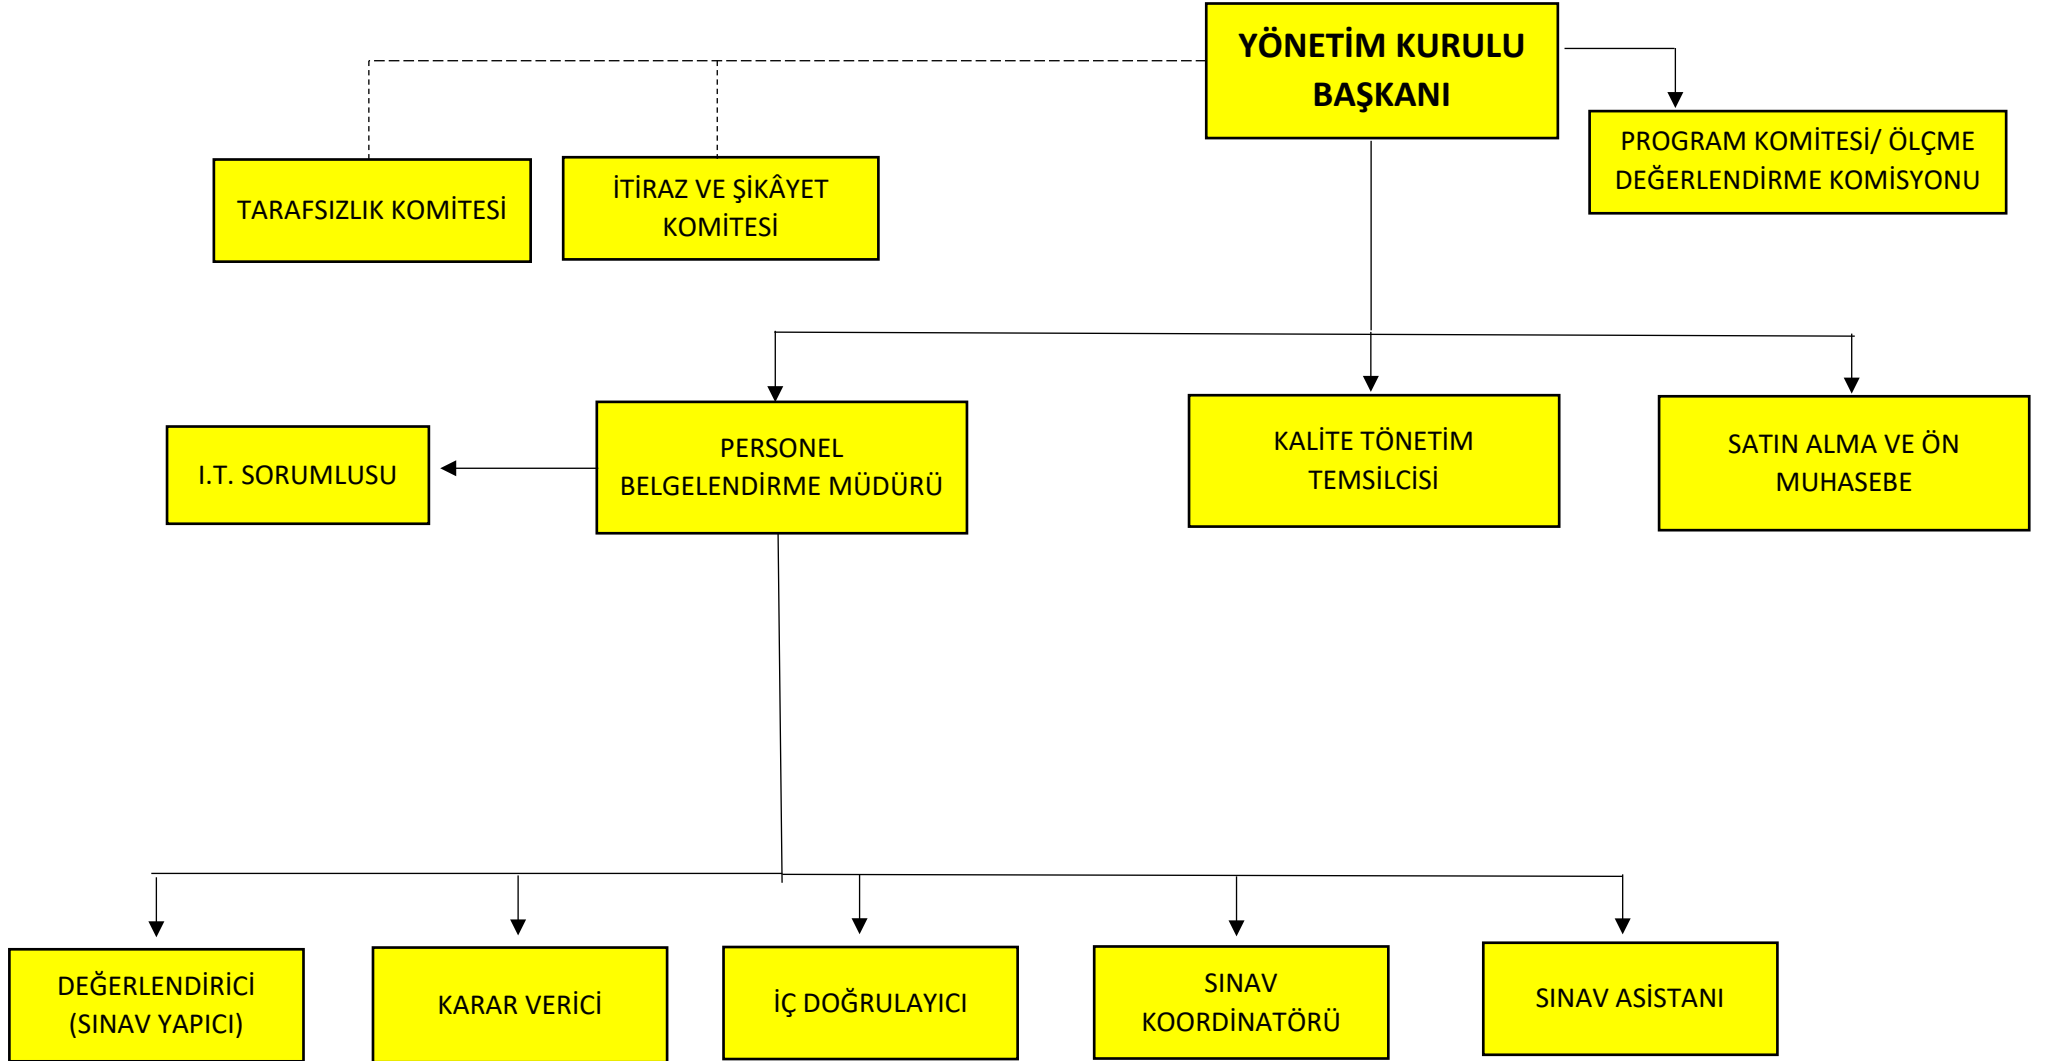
YÖNETİM KURULU BAŞKANI

TARAFSIZLIK KOMİTESİ

İTİRAZ VE ŞİKÂYET KOMİTESİ

PROGRAM KOMİTESİ/ ÖLÇME DEĞERLENDİRME KOMİSYONU

I.T. SORUMLUSU

PERSONEL BELGELENDİRME MÜDÜRÜ

KALİTE TÖNETİM TEMSİLCİSİ

SATIN ALMA VE ÖN MUHASEBE

DEĞERLENDİRİCİ (SINAV YAPICI)

KARAR VERİCİ

İÇ DOĞRULAYICI

SINAV KOORDİNATÖRÜ

SINAV ASİSTANI